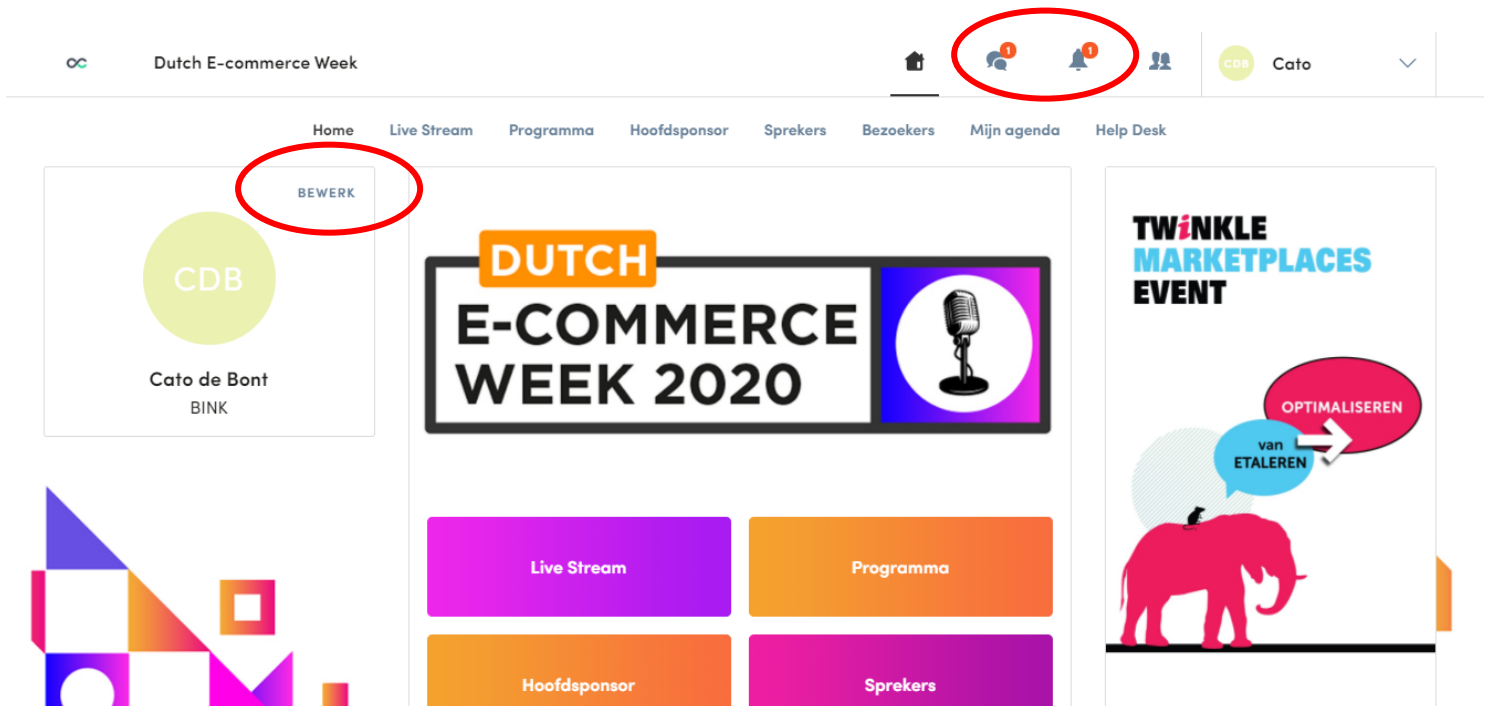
Dutch E-commerce Week

1 1

CDB Cato

Home Live Stream Programma Hoofdsponsor Sprekers Bezoekers Mijn agenda Help Desk

BEWERK

CDB

Cato de Bont

BINK

DUTCH

E-COMMERCE WEEK 2020

Live Stream

Programma

Hoofdsponsor

Sprekers

TWINKLE MARKETPLACES EVENT

OPTIMALISEREN

van ETALEREN